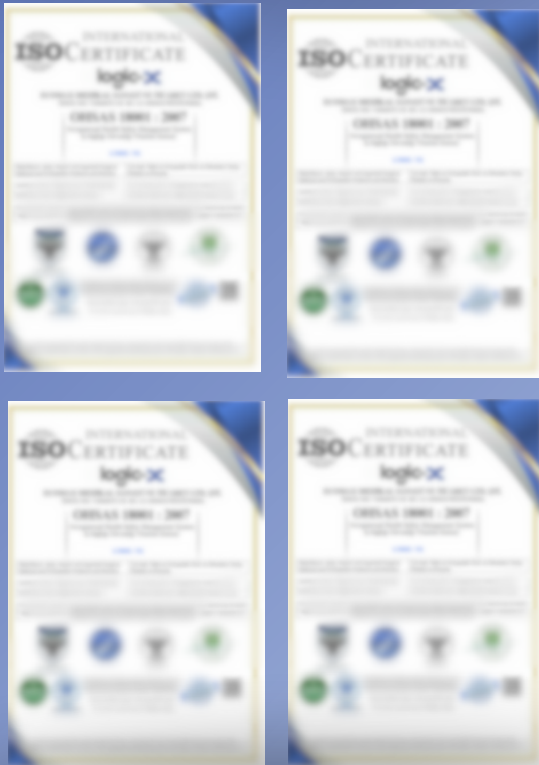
INTERNATIONAL
ISO CERTIFICATE
logiox
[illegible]
OHSAS 18001 : 2007
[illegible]

INTERNATIONAL
ISO CERTIFICATE
logiox
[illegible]
OHSAS 18001 : 2007
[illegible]

INTERNATIONAL
ISO CERTIFICATE
logiox
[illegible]
OHSAS 18001 : 2007
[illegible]

INTERNATIONAL
ISO CERTIFICATE
logiox
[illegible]
OHSAS 18001 : 2007
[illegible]